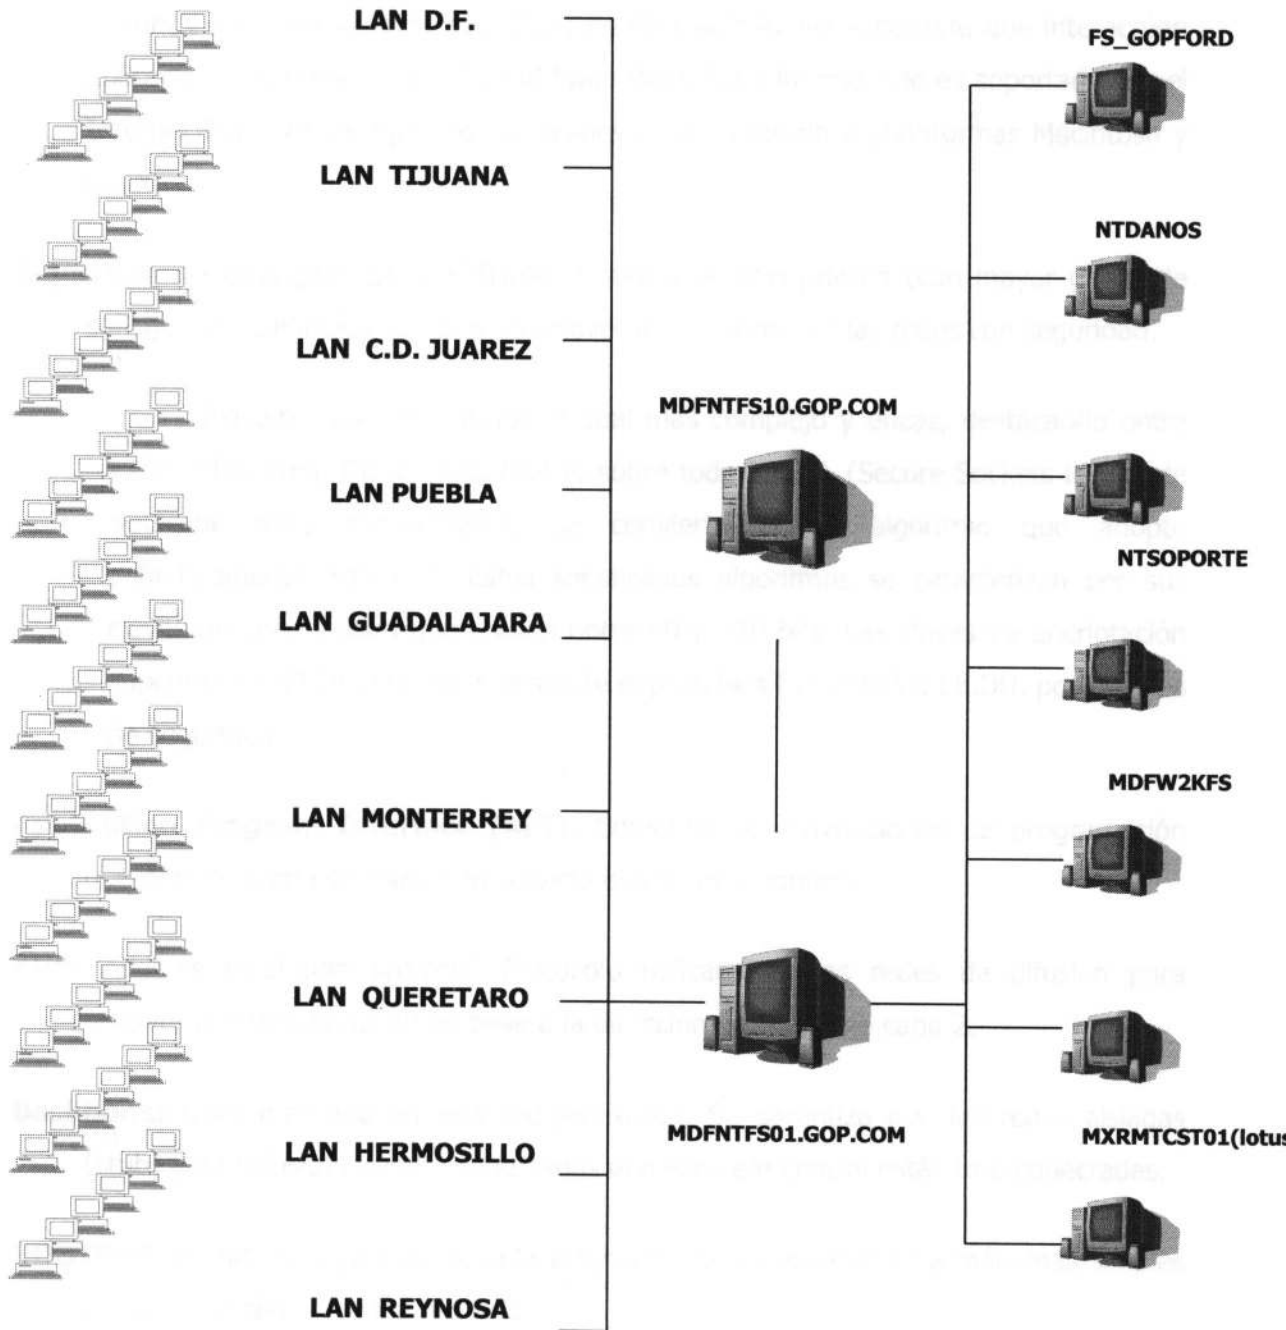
LAN D.F.

LAN TIJUANA

LAN C.D. JUAREZ

LAN PUEBLA

LAN GUADALAJARA

LAN MONTERREY

LAN QUERETARO

LAN HERMOSILLO

LAN REYNOSA

MDFNTFS10.GOP.COM

MDFNTFS01.GOP.COM

FS_GOPFORD

NTDANOS

NTSOPORTE

MDFW2KFS

MXRMTCST01(lotus